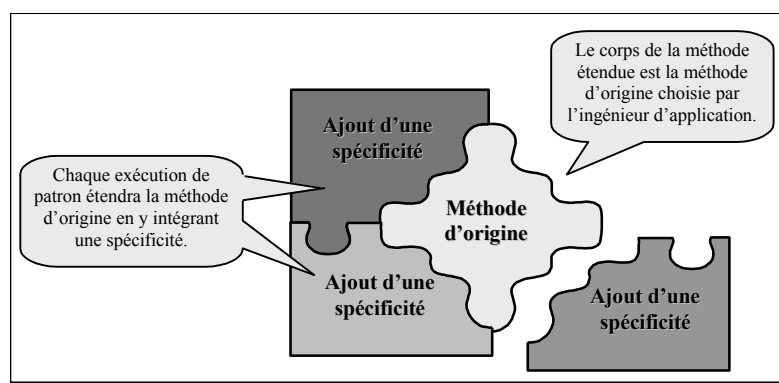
Le corps de la méthode étendue est la méthode d'origine choisie par l'ingénieur d'application.

Ajout d'une spécificité

Chaque exécution de patron étendra la méthode d'origine en y intégrant une spécificité.

Méthode d'origine

Ajout d'une spécificité

Ajout d'une spécificité